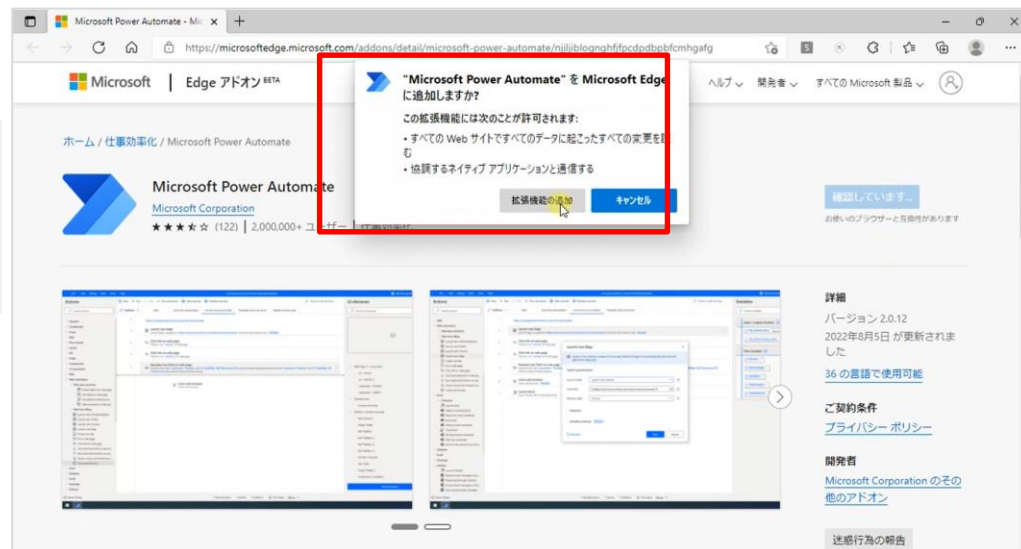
Microsoft Power Automate - Mic ×
https://microsoftedge.microsoft.com/addons/detail/microsoft-power-automate/njjljiblognghfjfpcdpdbpbfcmhgafg

Microsoft | Edge アドオン BETA

ヘルプ ⌄ 開発者 ⌄ すべての Microsoft 製品 ⌄

"Microsoft Power Automate" を Microsoft Edge に追加しますか?

この拡張機能には次のことが許可されます:

• すべての Web サイトですべてのデータに起こったすべての変更を読む

• 協調するネイティブ アプリケーションと通信する

拡張機能の追加 キャンセル

ホーム / 仕事効率化 / Microsoft Power Automate

Microsoft Power Automate
Microsoft Corporation
★★★★☆ (122) | 2,000,000+ ユーザー | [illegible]

確認しています...
お使いのブラウザーと互換性があります

詳細
バージョン 2.0.12
2022年8月5日 が更新されました
36 の言語で使用可能

ご契約条件
プライバシー ポリシー

開発者
Microsoft Corporation のその他のアドオン

迷惑行為の報告